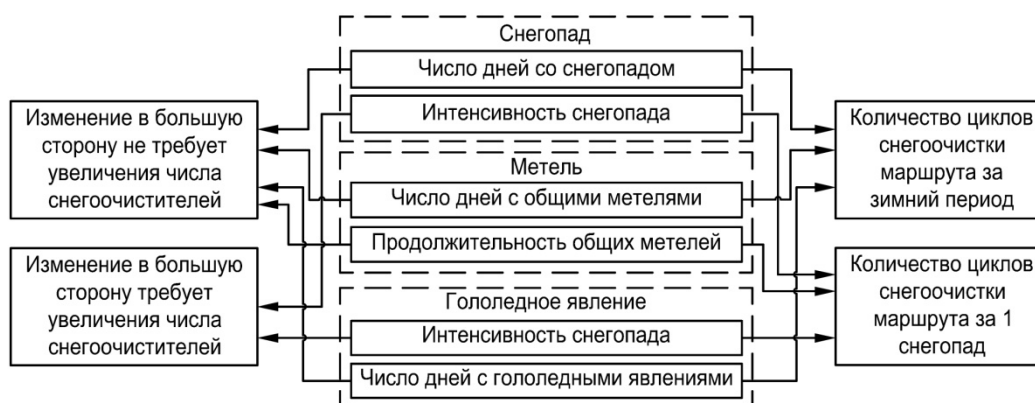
Снегопад

Число дней со снегопадом

Интенсивность снегопада

Метель

Число дней с общими метелями

Продолжительность общих метелей

Гололедное явление

Интенсивность снегопада

Число дней с гололедными явлениями

Изменение в большую сторону не требует увеличения числа снегоочистителей

Изменение в большую сторону требует увеличения числа снегоочистителей

Количество циклов снегоочистки маршрута за зимний период

Количество циклов снегоочистки маршрута за 1 снегопад